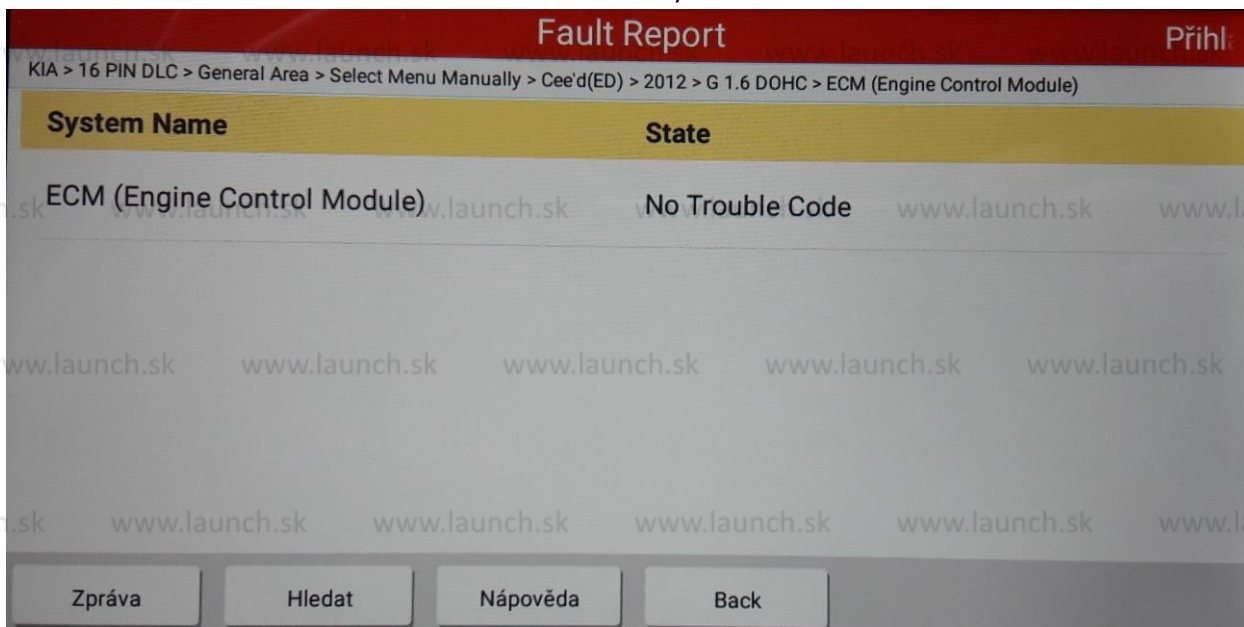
Fault Report

Přihl

KIA > 16 PIN DLC > General Area > Select Menu Manually > Cee'd(ED) > 2012 > G 1.6 DOHC > ECM (Engine Control Module)

| System Name | State |
|---|---|
| ECM (Engine Control Module) | No Trouble Code |

www.launch.sk www.launch.sk www.launch.sk www.launch.sk www.launch.sk

www.launch.sk www.launch.sk www.launch.sk www.launch.sk

Zpráva Hledat Nápověda Back